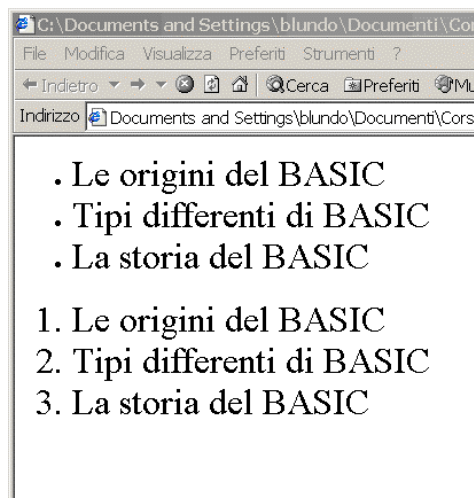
C:\Documents and Settings\blundo\Documenti\Co

File Modifica Visualizza Preferiti Strumenti ?

Indietro Cerca Preferiti Mu

Indirizzo Documents and Settings\blundo\Documenti\Cors

- Le origini del BASIC
- Tipi differenti di BASIC
- La storia del BASIC

1. Le origini del BASIC
2. Tipi differenti di BASIC
3. La storia del BASIC